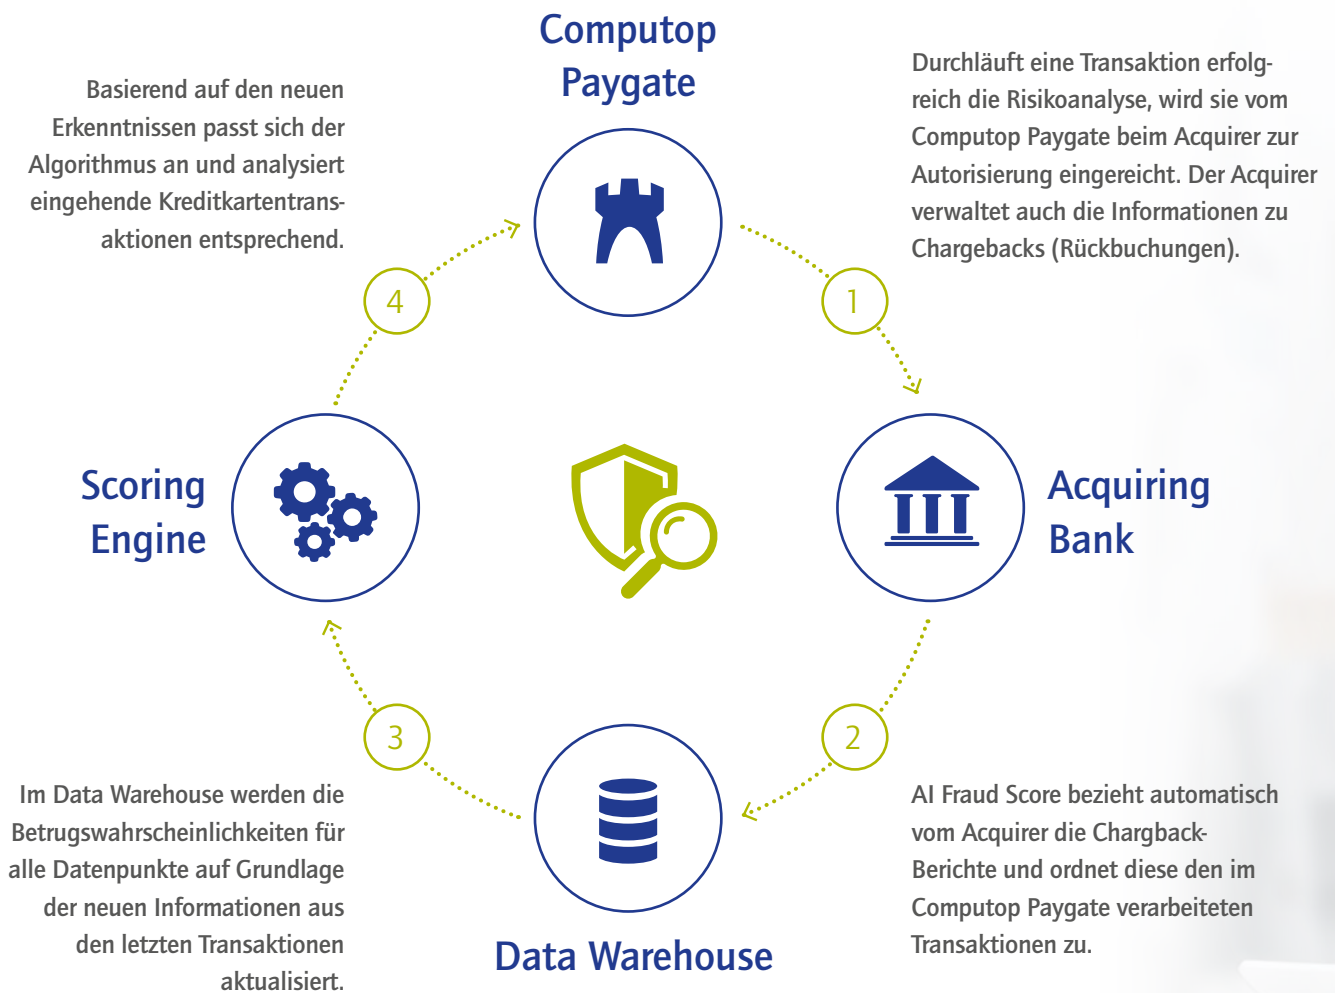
Computop Paygate

Durchläuft eine Transaktion erfolgreich die Risikoanalyse, wird sie vom Computop Paygate beim Acquirer zur Autorisierung eingereicht. Der Acquirer verwaltet auch die Informationen zu Chargebacks (Rückbuchungen).

Basierend auf den neuen Erkenntnissen passt sich der Algorithmus an und analysiert eingehende Kreditkartentransaktionen entsprechend.

4

1

Scoring Engine

Acquiring Bank

3

2

Im Data Warehouse werden die Betrugswahrscheinlichkeiten für alle Datenpunkte auf Grundlage der neuen Informationen aus den letzten Transaktionen aktualisiert.

AI Fraud Score bezieht automatisch vom Acquirer die Chargeback-Berichte und ordnet diese den im Computop Paygate verarbeiteten Transaktionen zu.

Data Warehouse